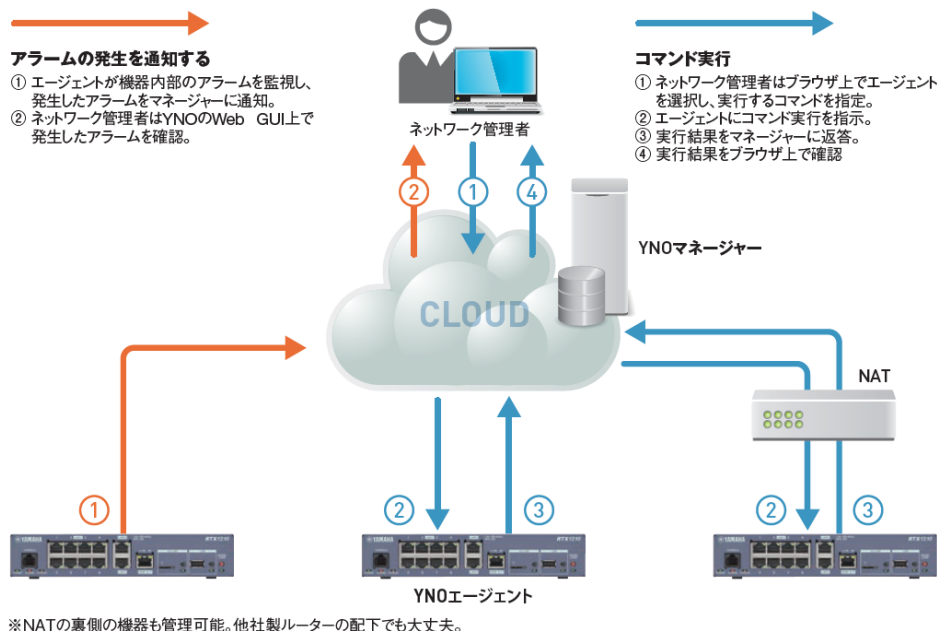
アラームの発生を通知する
① エージェントが機器内部のアラームを監視し、発生したアラームをマネージャーに通知。
② ネットワーク管理者はYNOのWeb GUI上で発生したアラームを確認。

コマンド実行
① ネットワーク管理者はブラウザ上でエージェントを選択し、実行するコマンドを指定。
② エージェントにコマンド実行を指示。
③ 実行結果をマネージャーに返答。
④ 実行結果をブラウザ上で確認

ネットワーク管理者

②
①
④

YNOマネージャー

CLOUD

NAT

①
②
③
②
③

YAMAHA RTX1210
YAMAHA RTX1210
YAMAHA RTX1210

YNOエージェント

※NATの裏側の機器も管理可能。他社製ルーターの配下でも大丈夫。